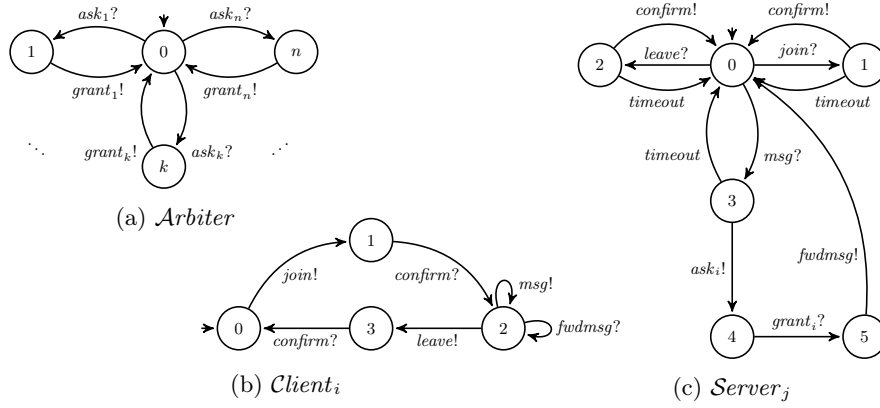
$ask_1?$ $ask_n?$

1 0 $n$

$grant_1!$ $grant_n!$

$\ddots$ $grant_k!$ $ask_k?$ $\cdot^{\cdot^{\cdot}}$

$k$

(a) $\mathcal{A}rbiter$

1

$join!$ $confirm?$ $msg!$

0 3 2 $fwdmsg?$

$confirm?$ $leave!$

(b) $\mathcal{C}lient_i$

$confirm!$ $confirm!$

2 $leave?$ 0 $join?$ 1

$timeout$ $timeout$

$timeout$ $msg?$

3

$ask_i!$ $fwdmsg!$

4 $grant_i?$ 5

(c) $\mathcal{S}erver_j$